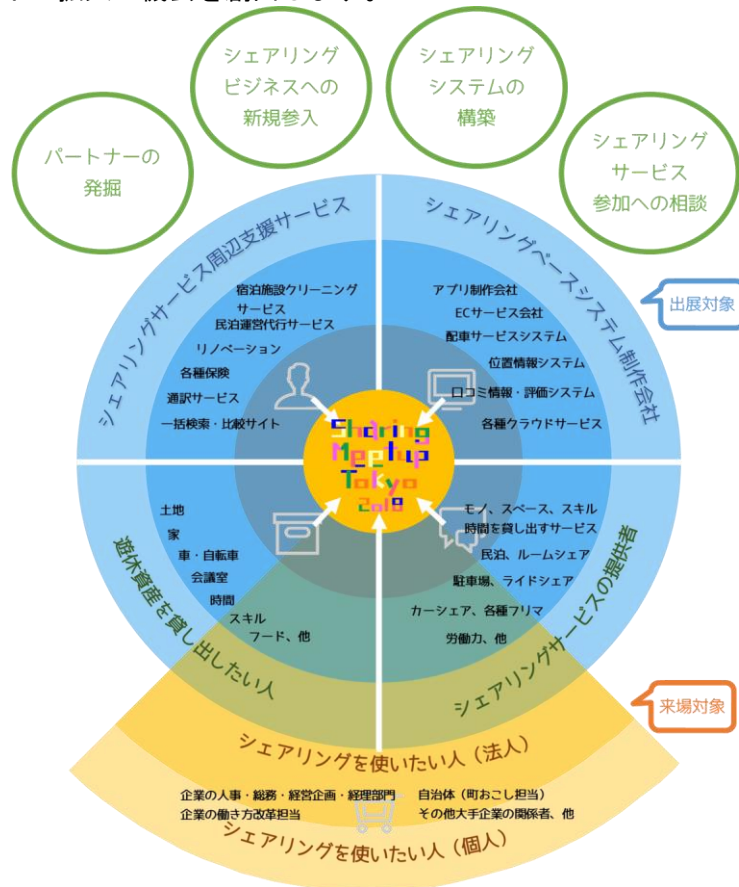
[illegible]

シェアリングビジネスへの新規参入

シェアリングシステムの構築

パートナーの発掘

シェアリングサービス参加への相談

シェアリングサービス周辺支援サービス

シェアリングベースシステム制作会社

出展対象

宿泊施設クリーニングサービス
民泊運営代行サービス
リノベーション
各種保険
通訳サービス
一括検索・比較サイト

アプリ制作会社
ECサービス会社
配車サービスシステム
位置情報システム
口コミ情報・評価システム
各種クラウドサービス

Sharing Meetup Tokyo 2018

土地
家
車・自転車
会議室
時間
スキル
フード、他

モノ、スペース、スキル
時間を貸し出すサービス
民泊、ルームシェア
駐車場、ライドシェア
カーシェア、各種フリマ
労働力、他

遊休資産を貸し出したい人

シェアリングサービスの提供者

来場対象

シェアリングを使いたい人（法人）

企業の人事・総務・経営企画・経理部門
企業の働き方改革担当
自治体（町おこし担当）
その他大手企業の関係者、他

シェアリングを使いたい人（個人）